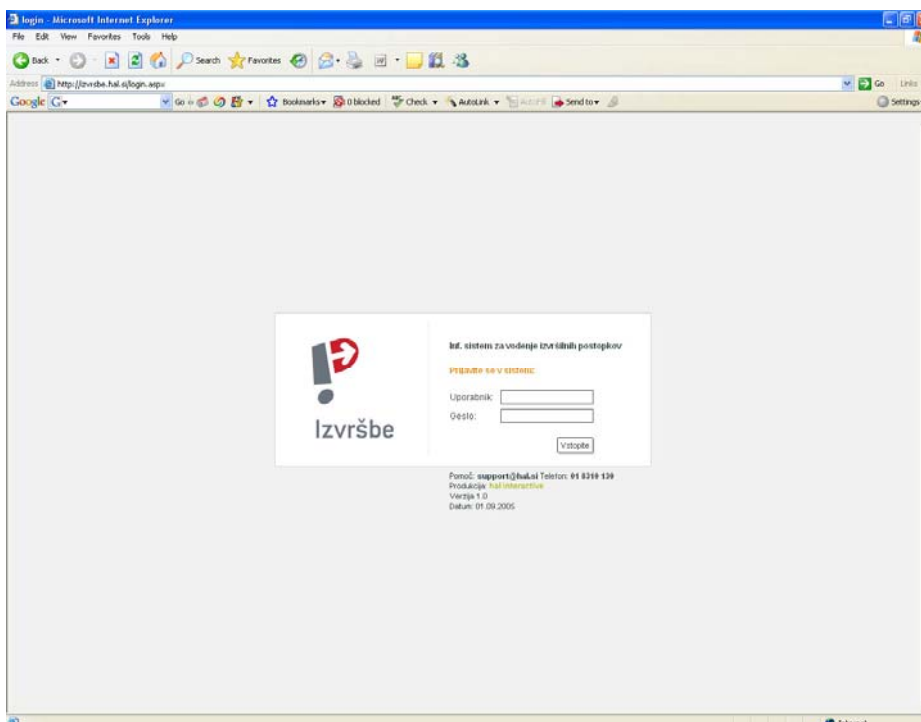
login - Microsoft Internet Explorer

File Edit View Favorites Tools Help

Back Search Favorites

Address http://izvrsbe.hal.si/login.aspx

Go Links

Google G Go Bookmarks 0 blocked Check AutoLink AutoFill Send to Settings

Izvršbe

Inf. sistem za vodenje izvršilnih postopkov

Prijavite se v sistem:

Uporabnik:

Geslo:

Vstopite

Pomoč: support@hal.si Telefon: 01 8310 130
Produkcija: hal interactive
Verzija 1.0
Datum: 01.09.2005